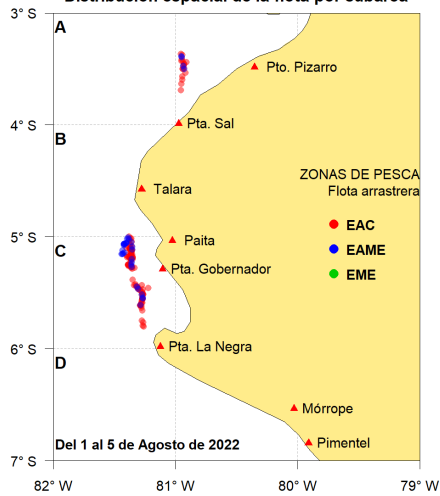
Distribución espacial de la flota por caladeros

3° S
4° S
5° S
6° S
7° S

A
B
C
D

Pto. Pizarro
Pta. Sal
Talara
Paita
Pta. Gobernador
Pta. La Negra
Mórrope
Pimentel

ZONAS DE PESCA
Flota arrastrera
EAC
EAME
EME

Del 1 al 5 de Agosto de 2022

82° W
81° W
80° W
79° W